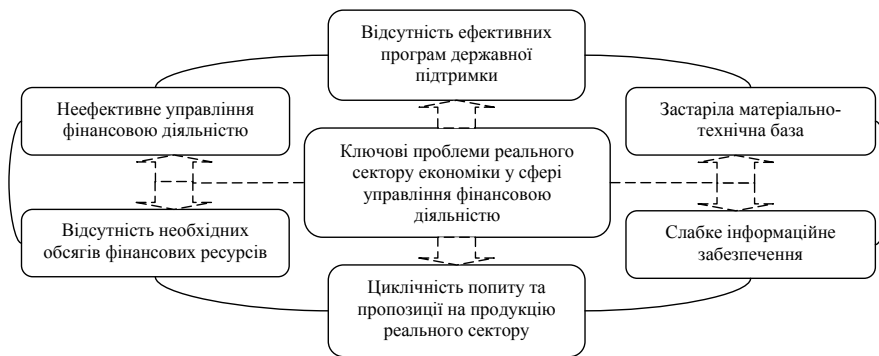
Відсутність ефективних програм державної підтримки

Неефективне управління фінансовою діяльністю

Застаріла матеріально-технічна база

Ключові проблеми реального сектору економіки у сфері управління фінансовою діяльністю

Відсутність необхідних обсягів фінансових ресурсів

Слабке інформаційне забезпечення

Циклічність попиту та пропозиції на продукцію реального сектору